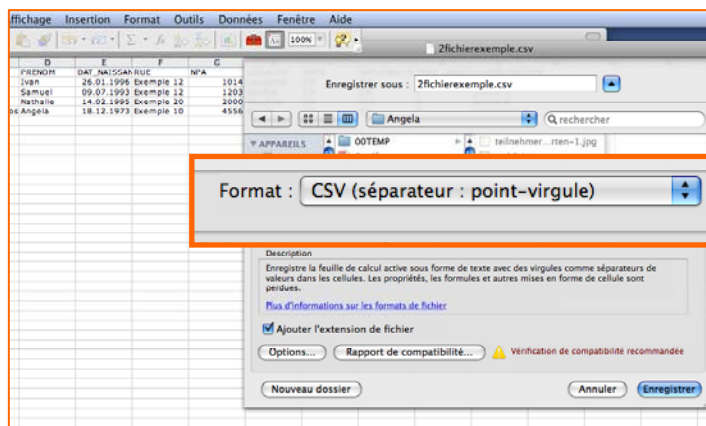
ffichage Insertion Format Outils Données Fenêtre Aide

100%

2fichierexemple.csv

| D | E | F | G |
|---|---|---|---|
| PRENOM | DAT_NAISSAN | RUE | NPA |
| Ivan | 26.01.1996 | Exemple 12 | 1014 |
| Samuel | 09.07.1993 | Exemple 12 | 1203 |
| Nathalie | 14.02.1995 | Exemple 20 | 2000 |
| os Angela | 18.12.1973 | Exemple 10 | 4556 |

Enregistrer sous : 2fichierexemple.csv

Angela

rechercher

APPAREILS

00TEMP

teilnehmer...rten-1.jpg

Format : CSV (séparateur : point-virgule)

Description

Enregistre la feuille de calcul active sous forme de texte avec des virgules comme séparateurs de valeurs dans les cellules. Les propriétés, les formules et autres mises en forme de cellule sont perdues.

Plus d'informations sur les formats de fichier

Ajouter l'extension de fichier

Options... Rapport de compatibilité... Vérification de compatibilité recommandée

Nouveau dossier Annuler Enregistrer